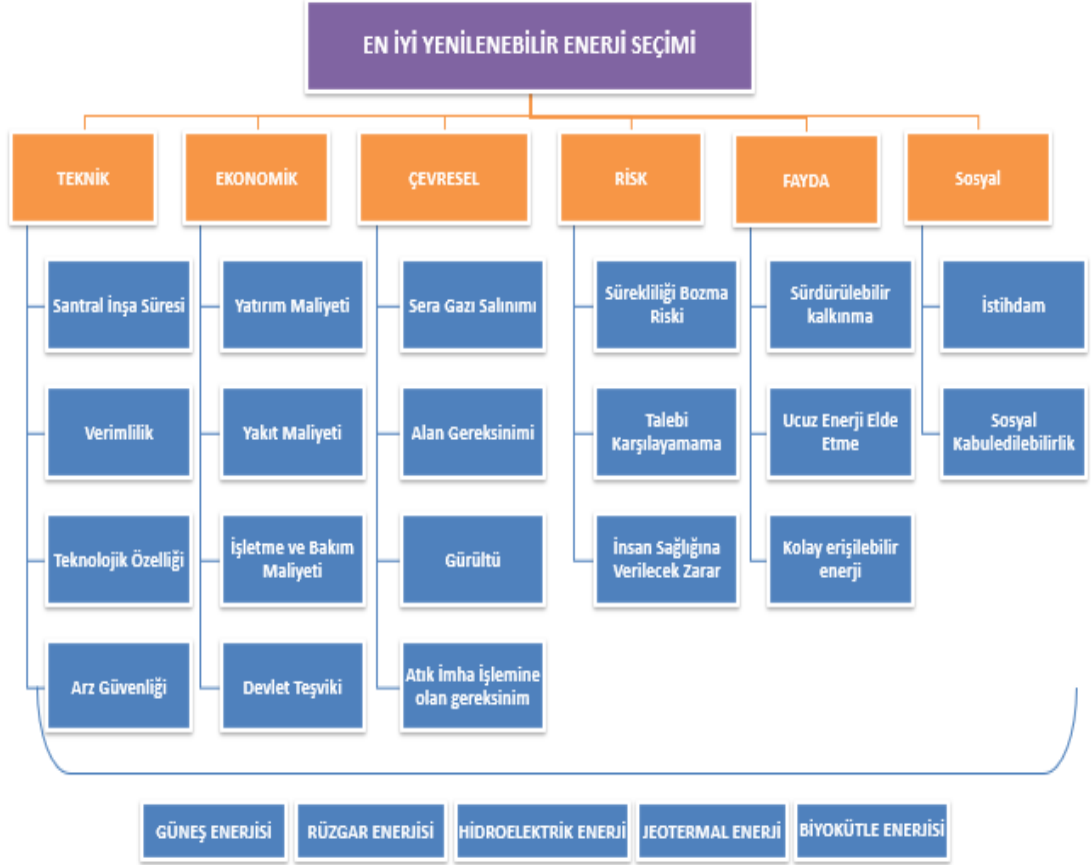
EN İYİ YENİLENEBİLİR ENERJİ SEÇİMİ

TEKNİK
Santral İnşa Süresi
Verimlilik
Teknolojik Özelliği
Arz Güvenliği

EKONOMİK
Yatırım Maliyeti
Yakıt Maliyeti
İşletme ve Bakım Maliyeti
Devlet Teşviki

ÇEVRESEL
Sera Gazı Salınımı
Alan Gereksinimi
Gürültü
Atık İmha İşlemine olan gereksinim

RİSK
Sürekliliği Bozma Riski
Talebi Karşılayamama
İnsan Sağlığına Verilecek Zarar

FAYDA
Sürdürülebilir kalkınma
Ucuz Enerji Elde Etme
Kolay erişilebilir enerji

Sosyal
İstihdam
Sosyal Kabuledilebilirlik

GÜNEŞ ENERJİSİ
RÜZGAR ENERJİSİ
HİDROELEKTRİK ENERJİ
JEOTERMAL ENERJİ
BİYOKÜTLE ENERJİSİ